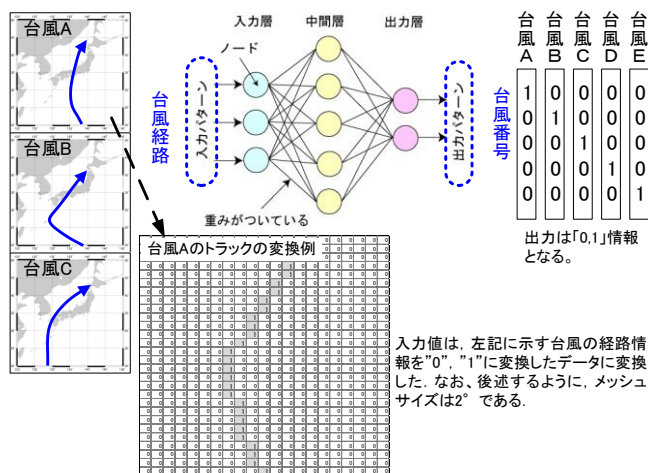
台風A

台風B

台風C

入力層

中間層

出力層

ノード

台風経路

入力パターン

出力パターン

台風番号

重みがついている

| 台風A | 台風B | 台風C | 台風D | 台風E |
|---|---|---|---|---|
| 1 | 0 | 0 | 0 | 0 |
| 0 | 1 | 0 | 0 | 0 |
| 0 | 0 | 1 | 0 | 0 |
| 0 | 0 | 0 | 1 | 0 |
| 0 | 0 | 0 | 0 | 1 |

出力は「0,1」情報となる。

台風Aのトラックの変換例

入力値は，左記に示す台風の経路情報を"0"，"1"に変換したデータに変換した. なお、後述するように，メッシュサイズは2°である.